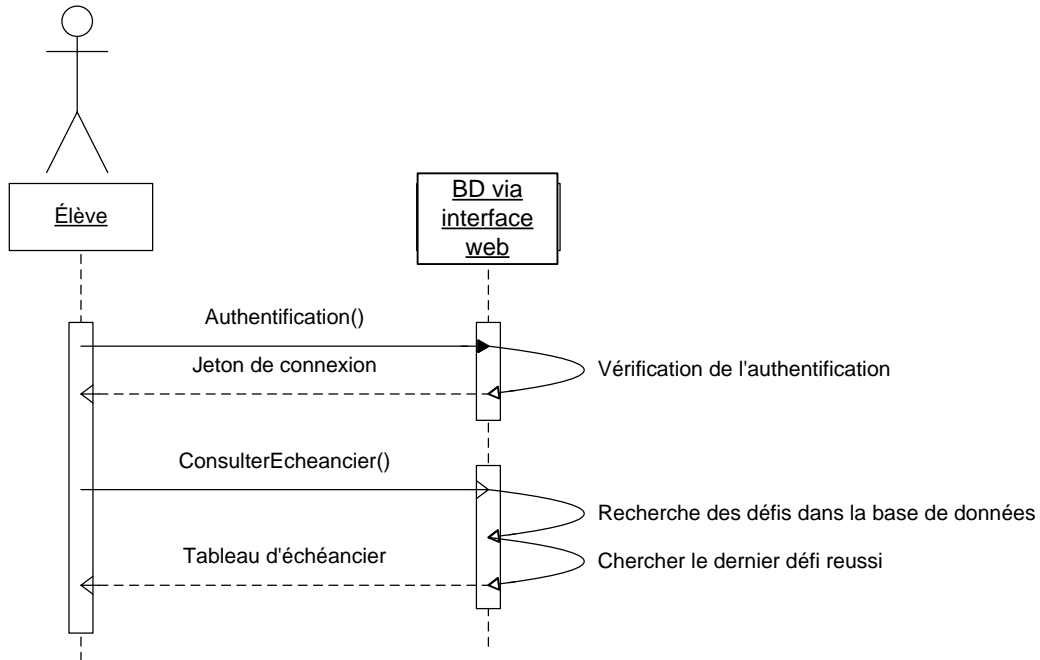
Élève

BD via interface web

Authentification()

Jeton de connexion

Vérification de l'authentification

ConsulterEcheancier()

Recherche des défis dans la base de données

Tableau d'échéancier

Chercher le dernier défi reussi